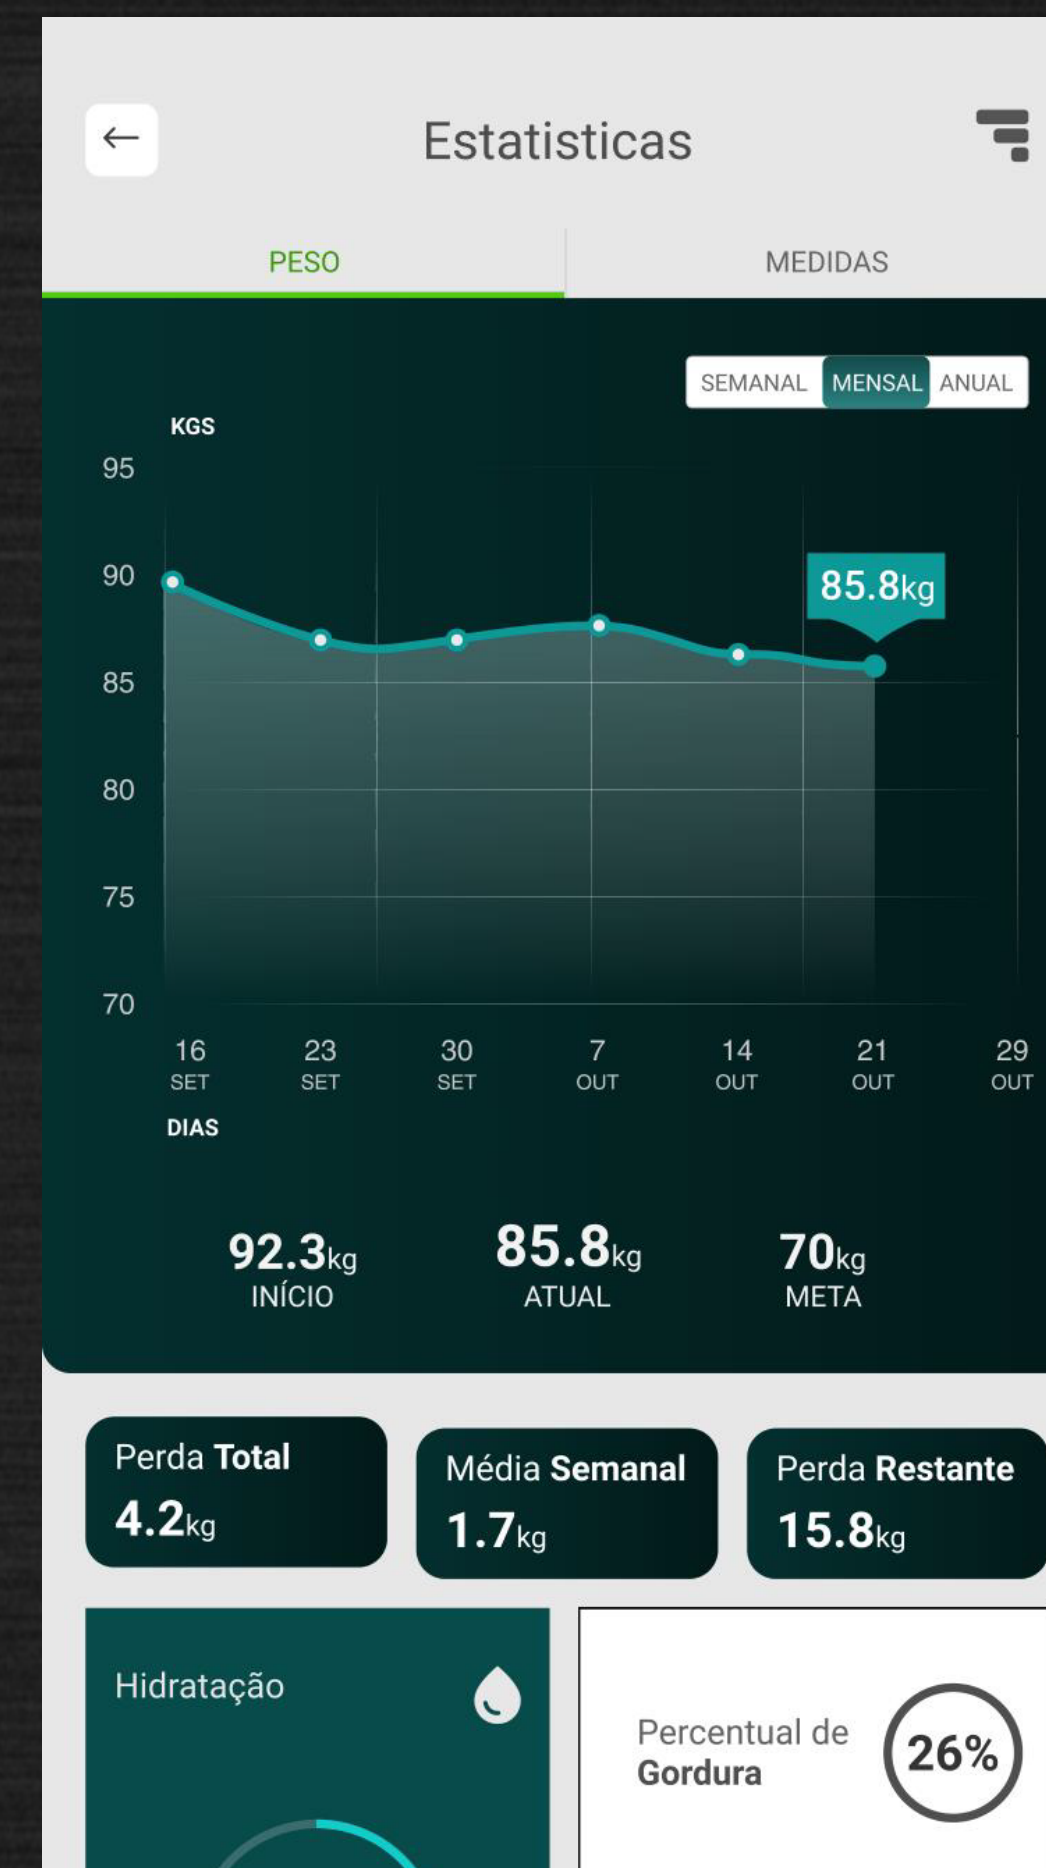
Estatisticas

PESO MEDIDAS

SEMANAL MENSAL ANUAL

KGS

95
90
85
80
75
70

85.8kg

16 SET 23 SET 30 SET 7 OUT 14 OUT 21 OUT 29 OUT

DIAS

92.3kg INÍCIO

85.8kg ATUAL

70kg META

Perda Total
4.2kg

Média Semanal
1.7kg

Perda Restante
15.8kg

Hidratação

Percentual de Gordura

26%